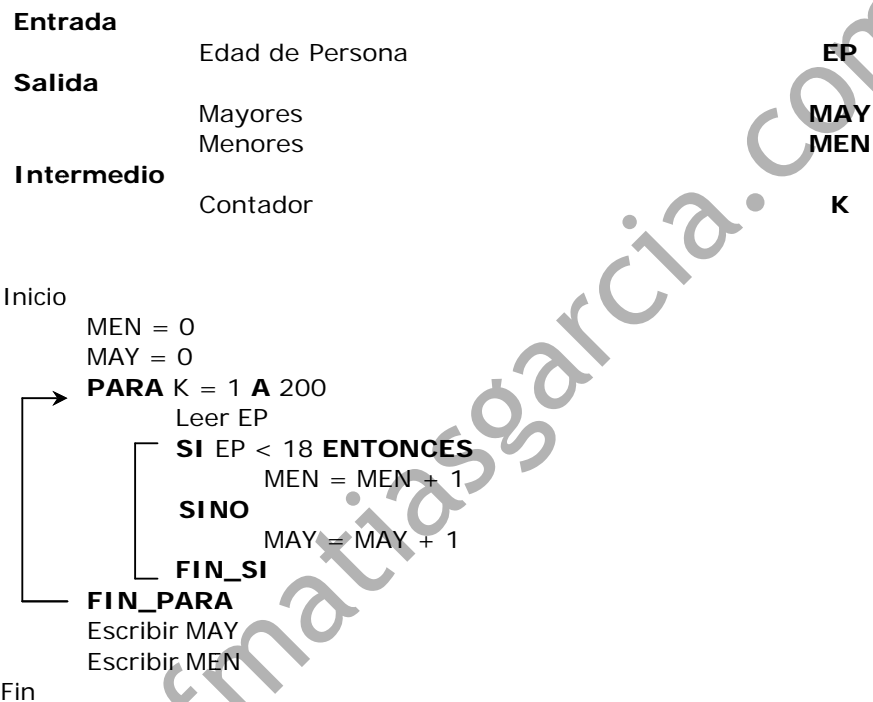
**Entrada**
Edad de Persona **EP**
**Salida**
Mayores **MAY**
Menores **MEN**
**Intermedio**
Contador **K**

Inicio
MEN = 0
MAY = 0
**PARA** K = 1 **A** 200
Leer EP
**SI** EP < 18 **ENTONCES**
MEN = MEN + 1
**SINO**
MAY = MAY + 1
**FIN_SI**
**FIN_PARA**
Escribir MAY
Escribir MEN
Fin

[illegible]matiasgarcia.co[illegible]